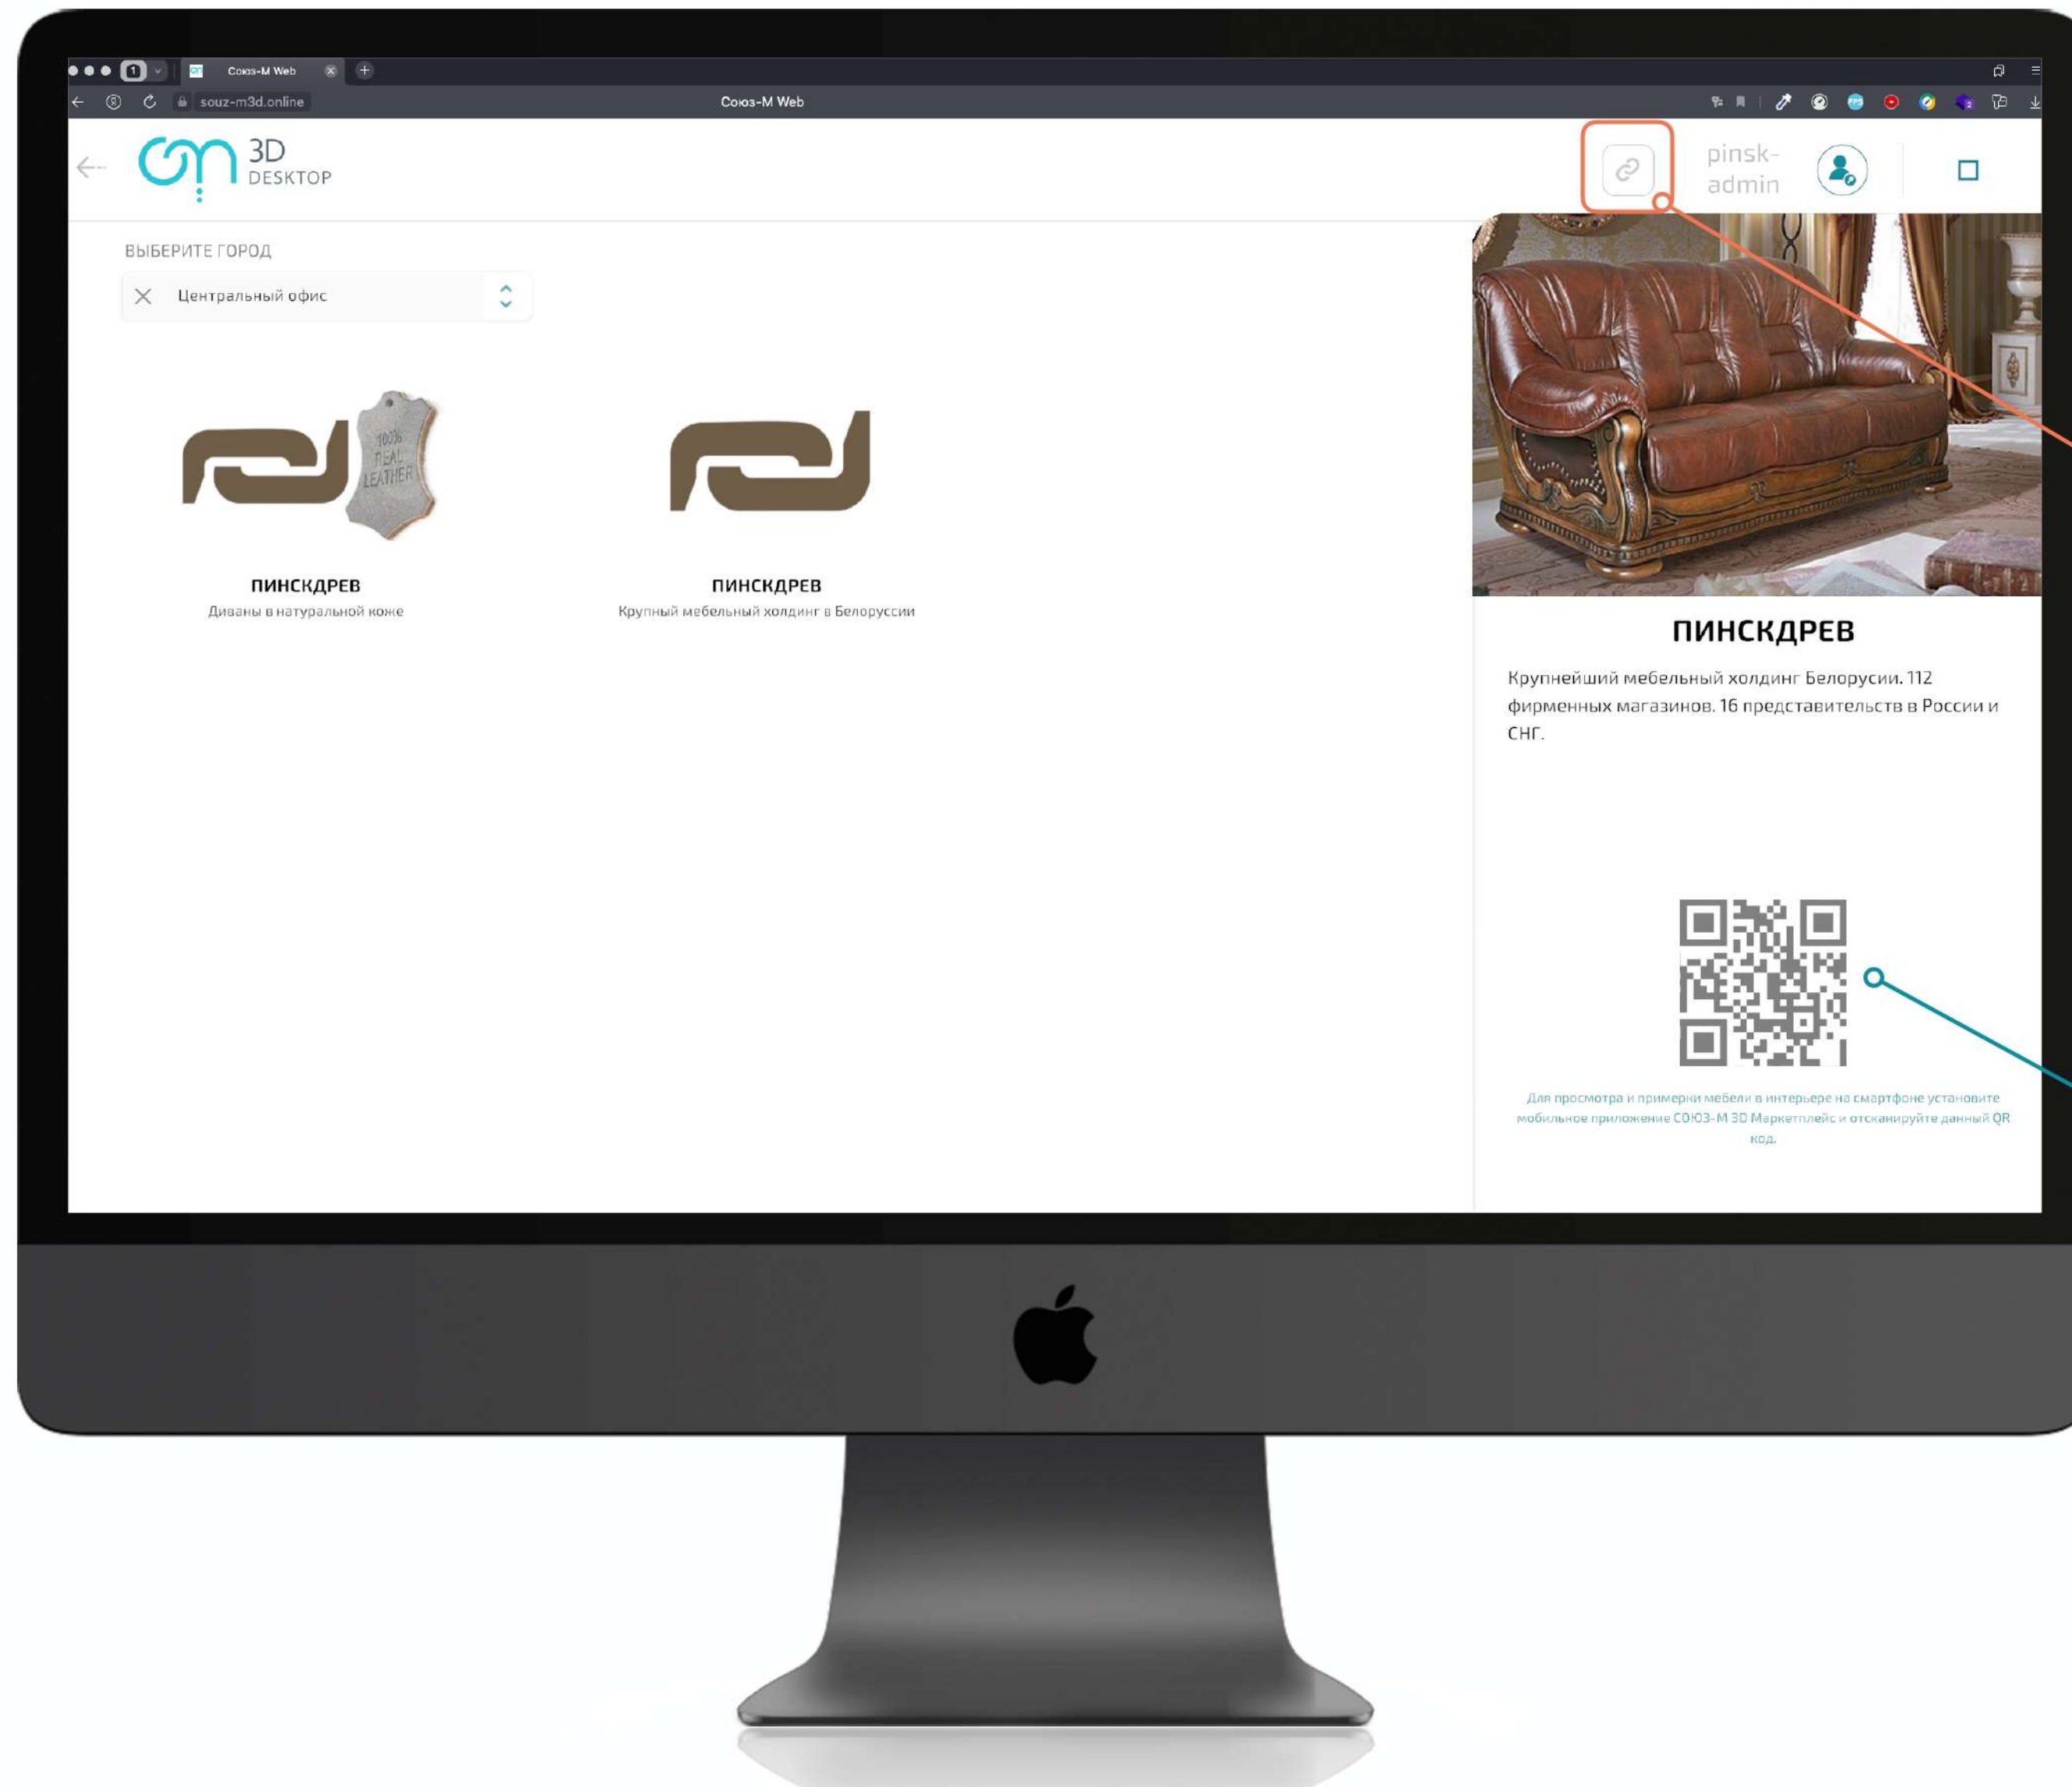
1 Союз-М Web

souz-m3d.online Союз-М Web

3D DESKTOP

pinsk-admin

ВЫБЕРИТЕ ГОРОД

Центральный офис

100% REAL LEATHER

ПИНСКДРЕВ
Диваны в натуральной коже

ПИНСКДРЕВ
Крупный мебельный холдинг в Белоруссии

ПИНСКДРЕВ

Крупнейший мебельный холдинг Белоруссии. 112 фирменных магазинов. 16 представительств в России и СНГ.

Для просмотра и примерки мебели в интерьере на смартфоне установите мобильное приложение СОЮЗ-М 3D Маркетплейс и отсканируйте данный QR код.